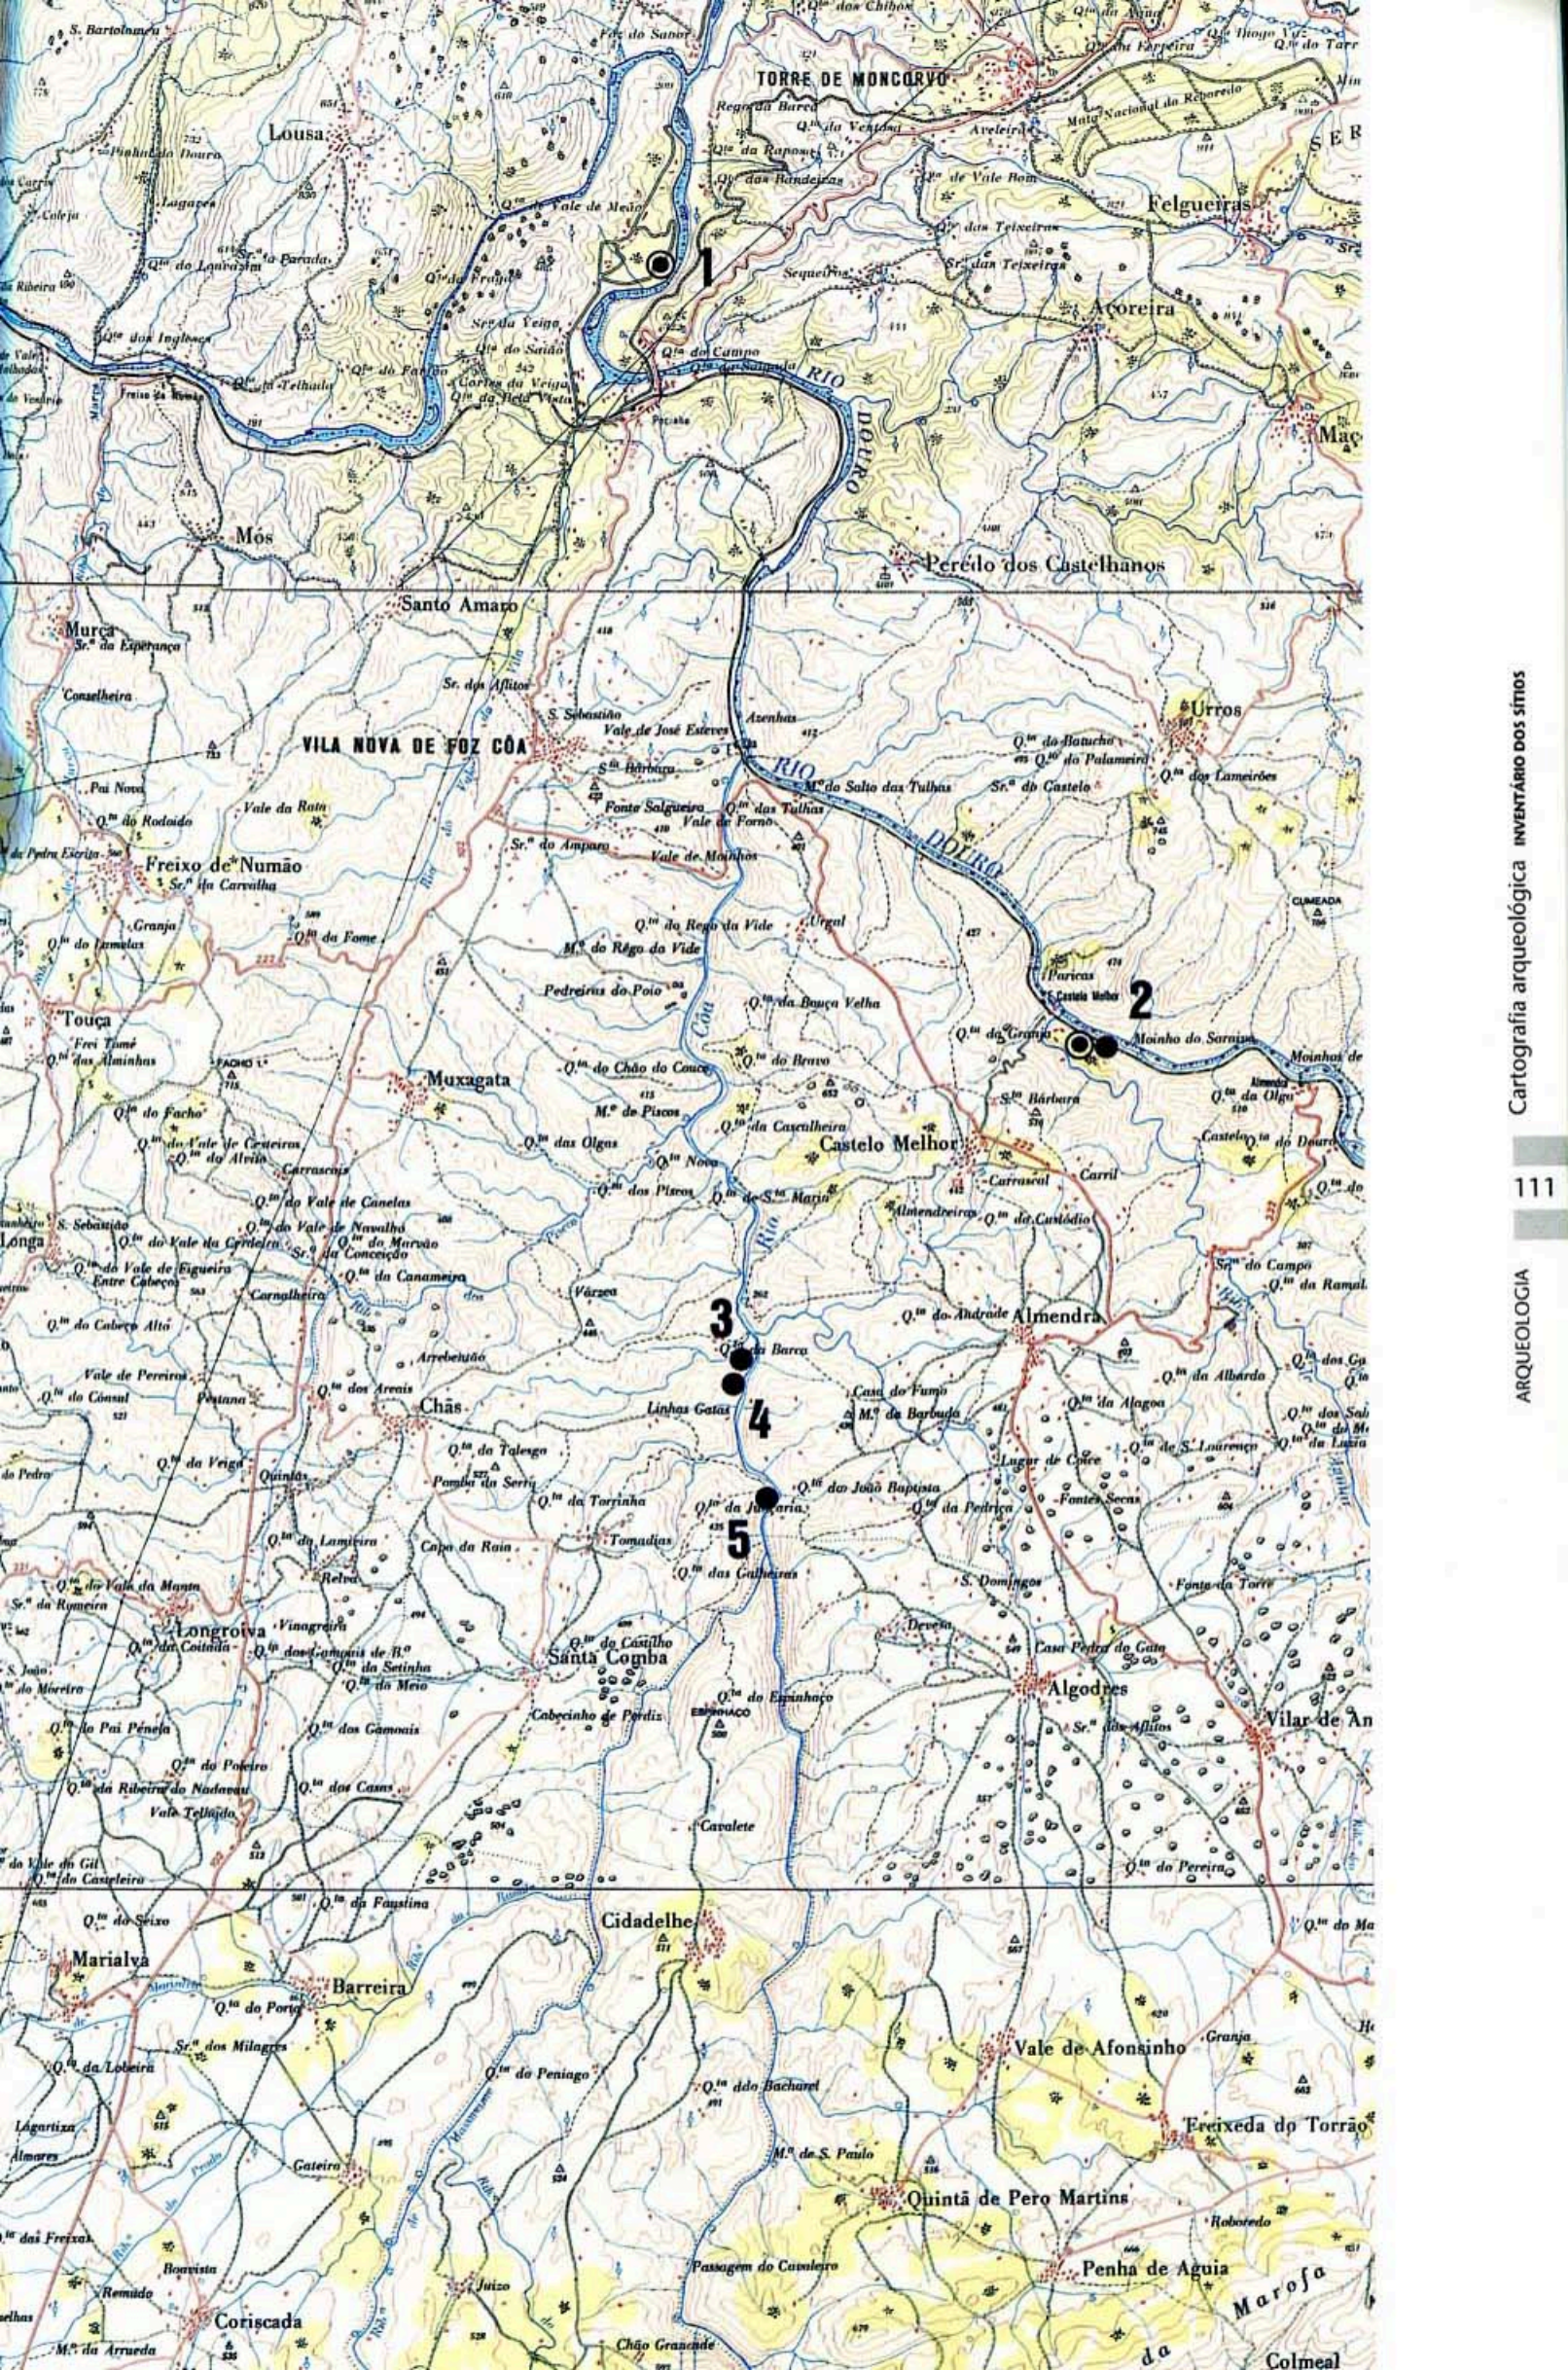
S. Bartolomeu
TORRE DE MONCORVO
Lousa
Felgueiras
Açoreira
RIO DOURO
Mós
Peredo dos Castelhanos
Santo Amaro
Murça
Urros
VILA NOVA DE FOZ CÔA
Freixo de Numão
Touça
Muxagata
Castelo Melhor
Almendra
Chãs
Longroiva
Santa Comba
Algodres
Vilar de Am
Cidadelhe
Marialva
Barreira
Vale de Afonsinho
Freixeda do Torrão
Quintã de Pero Martins
Penha de Aguia
Coriscada
Colmeal
Marofa
RIO DOURO
Rio Côa
1
2
3
4
5

Cartografia arqueológica INVENTÁRIO DOS SÍTIOS
111
ARQUEOLOGIA